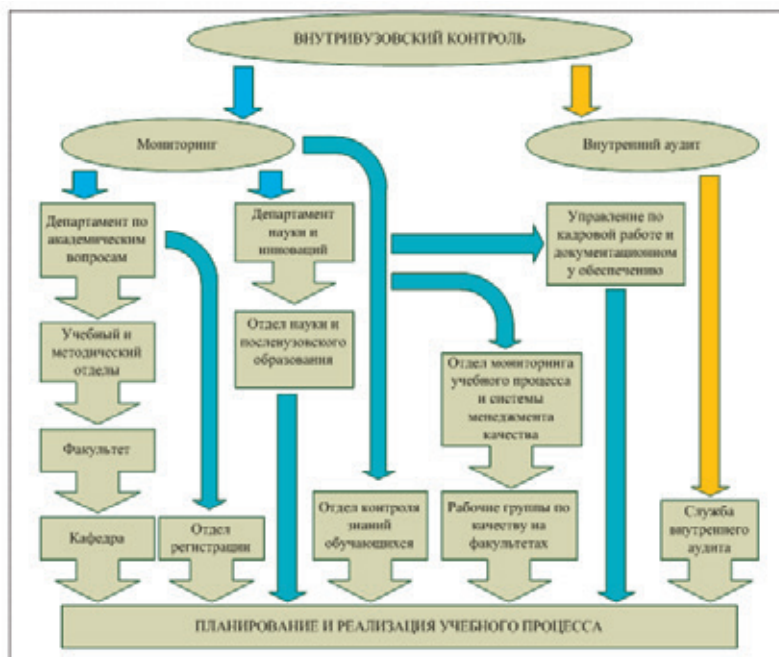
ВНУТРИВУЗОВСКИЙ КОНТРОЛЬ

Мониторинг

Внутренний аудит

Департамент по академическим вопросам

Департамент науки и инноваций

Управление по кадровой работе и документационном у обеспечению

Учебный и методический отделы

Отдел науки и послевузовского образования

Отдел мониторинга учебного процесса и системы менеджмента качества

Факультет

Кафедра

Отдел регистрации

Отдел контроля знаний обучающихся

Рабочие группы по качеству на факультетах

Служба внутреннего аудита

ПЛАНИРОВАНИЕ И РЕАЛИЗАЦИЯ УЧЕБНОГО ПРОЦЕССА